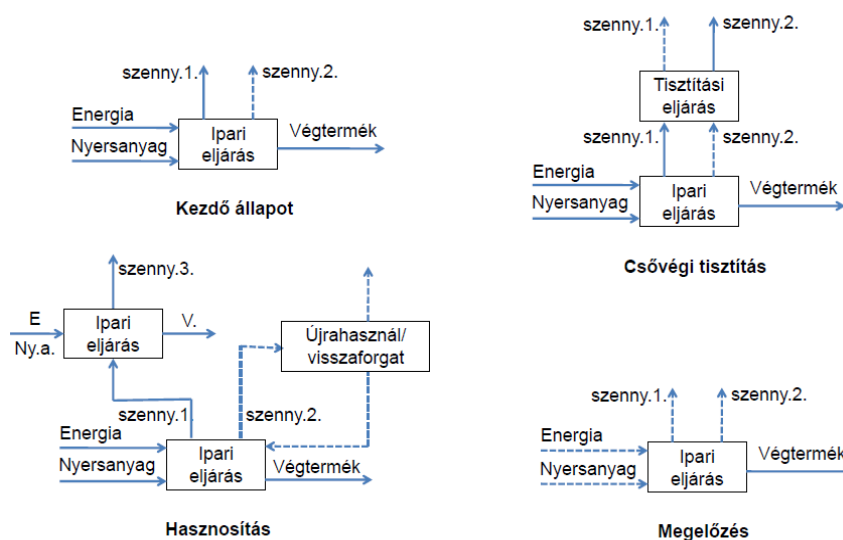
szenny.1.
szenny.2.
Energia
Nyersanyag
Ipari eljárás
Végtermék

Kezdő állapot

szenny.1.
szenny.2.
Tisztítási eljárás
szenny.1.
szenny.2.
Energia
Nyersanyag
Ipari eljárás
Végtermék

Csővégi tisztítás

szenny.3.
E
Ny.a.
Ipari eljárás
V.
Újrahasznál/ visszaforgat
szenny.1.
szenny.2.
Energia
Nyersanyag
Ipari eljárás
Végtermék

Hasznosítás

szenny.1.
szenny.2.
Energia
Nyersanyag
Ipari eljárás
Végtermék

Megelőzés